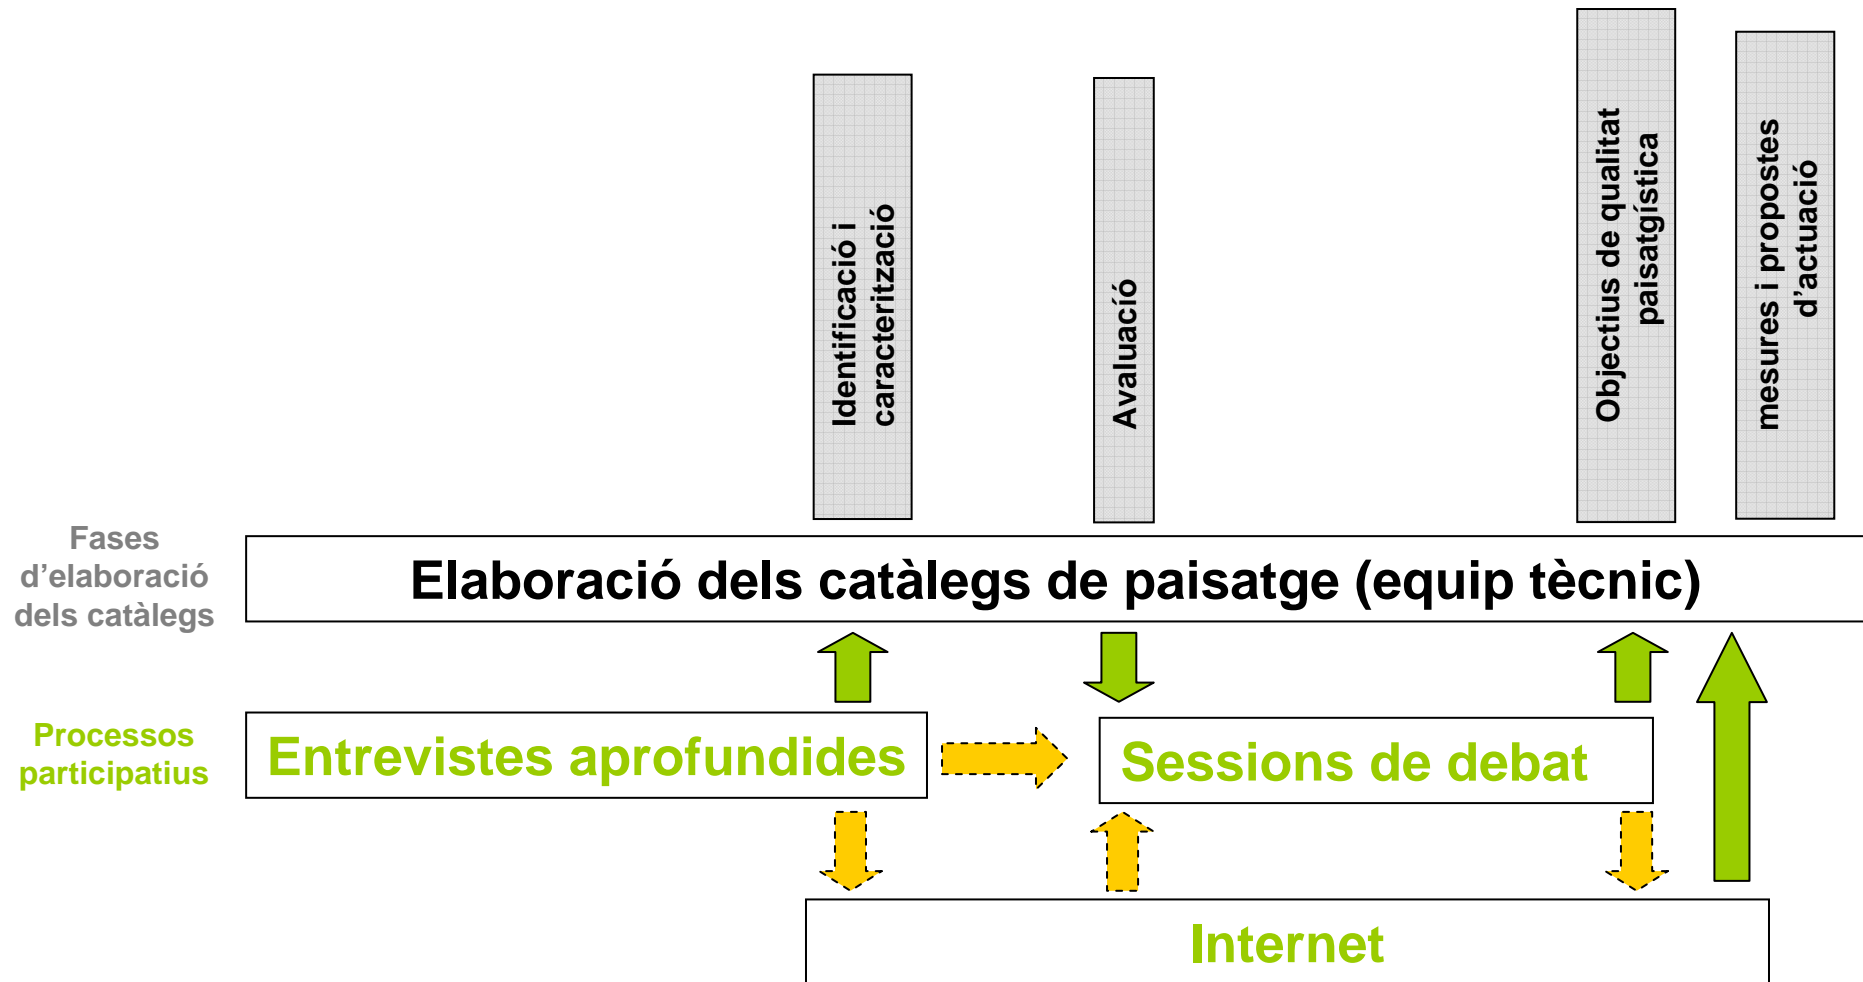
Identificació i caracterització

Avaluació

Objectius de qualitat paisatgística

mesures i propostes d'actuació

Fases d'elaboració dels catàlegs

Elaboració dels catàlegs de paisatge (equip tècnic)

Processos participatius

Entrevistes aprofundides

Sessions de debat

Internet